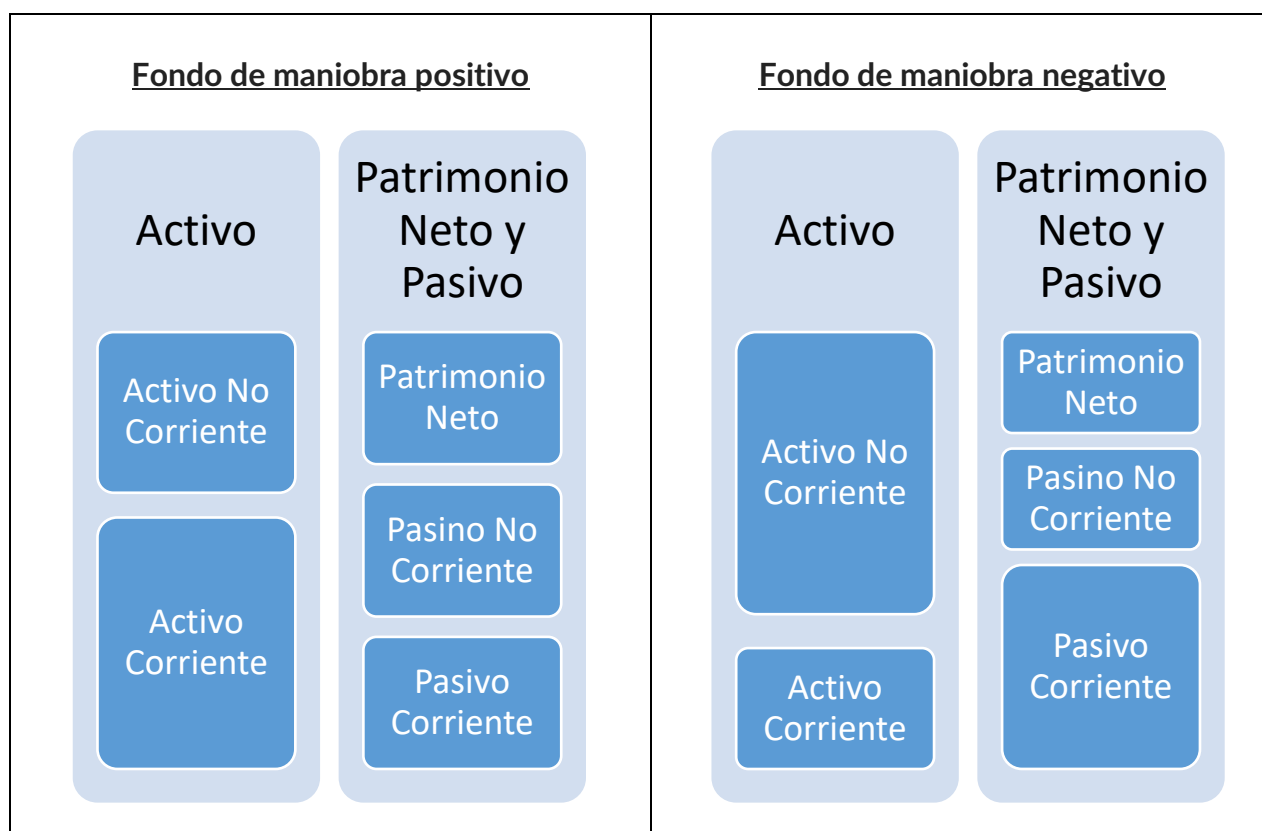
| Fondo de maniobra positivo | Fondo de maniobra negativo |
|---|---|
| Activo<br>Activo No Corriente<br>Activo Corriente<br>Patrimonio Neto y Pasivo<br>Patrimonio Neto<br>Pasino No Corriente<br>Pasivo Corriente | Activo<br>Activo No Corriente<br>Activo Corriente<br>Patrimonio Neto y Pasivo<br>Patrimonio Neto<br>Pasino No Corriente<br>Pasivo Corriente |